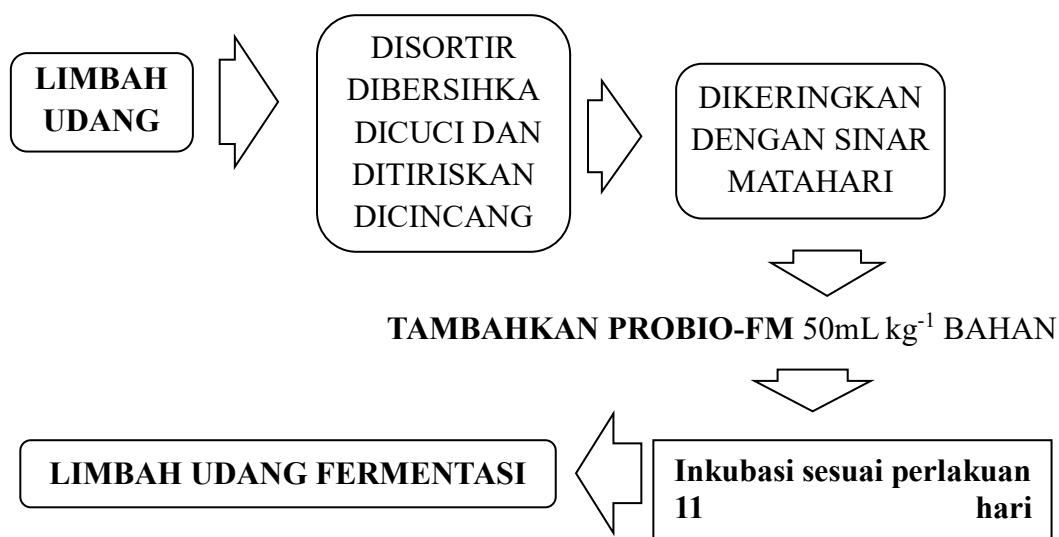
LIMBAH UDANG

DISORTIR DIBERSIHKA DICUCI DAN DITIRISKAN DICINCANG

DIKERINGKAN DENGAN SINAR MATAHARI

TAMBAHKAN PROBIO-FM 50mL kg$^{-1}$ BAHAN

Inkubasi sesuai perlakuan 11 hari

LIMBAH UDANG FERMENTASI